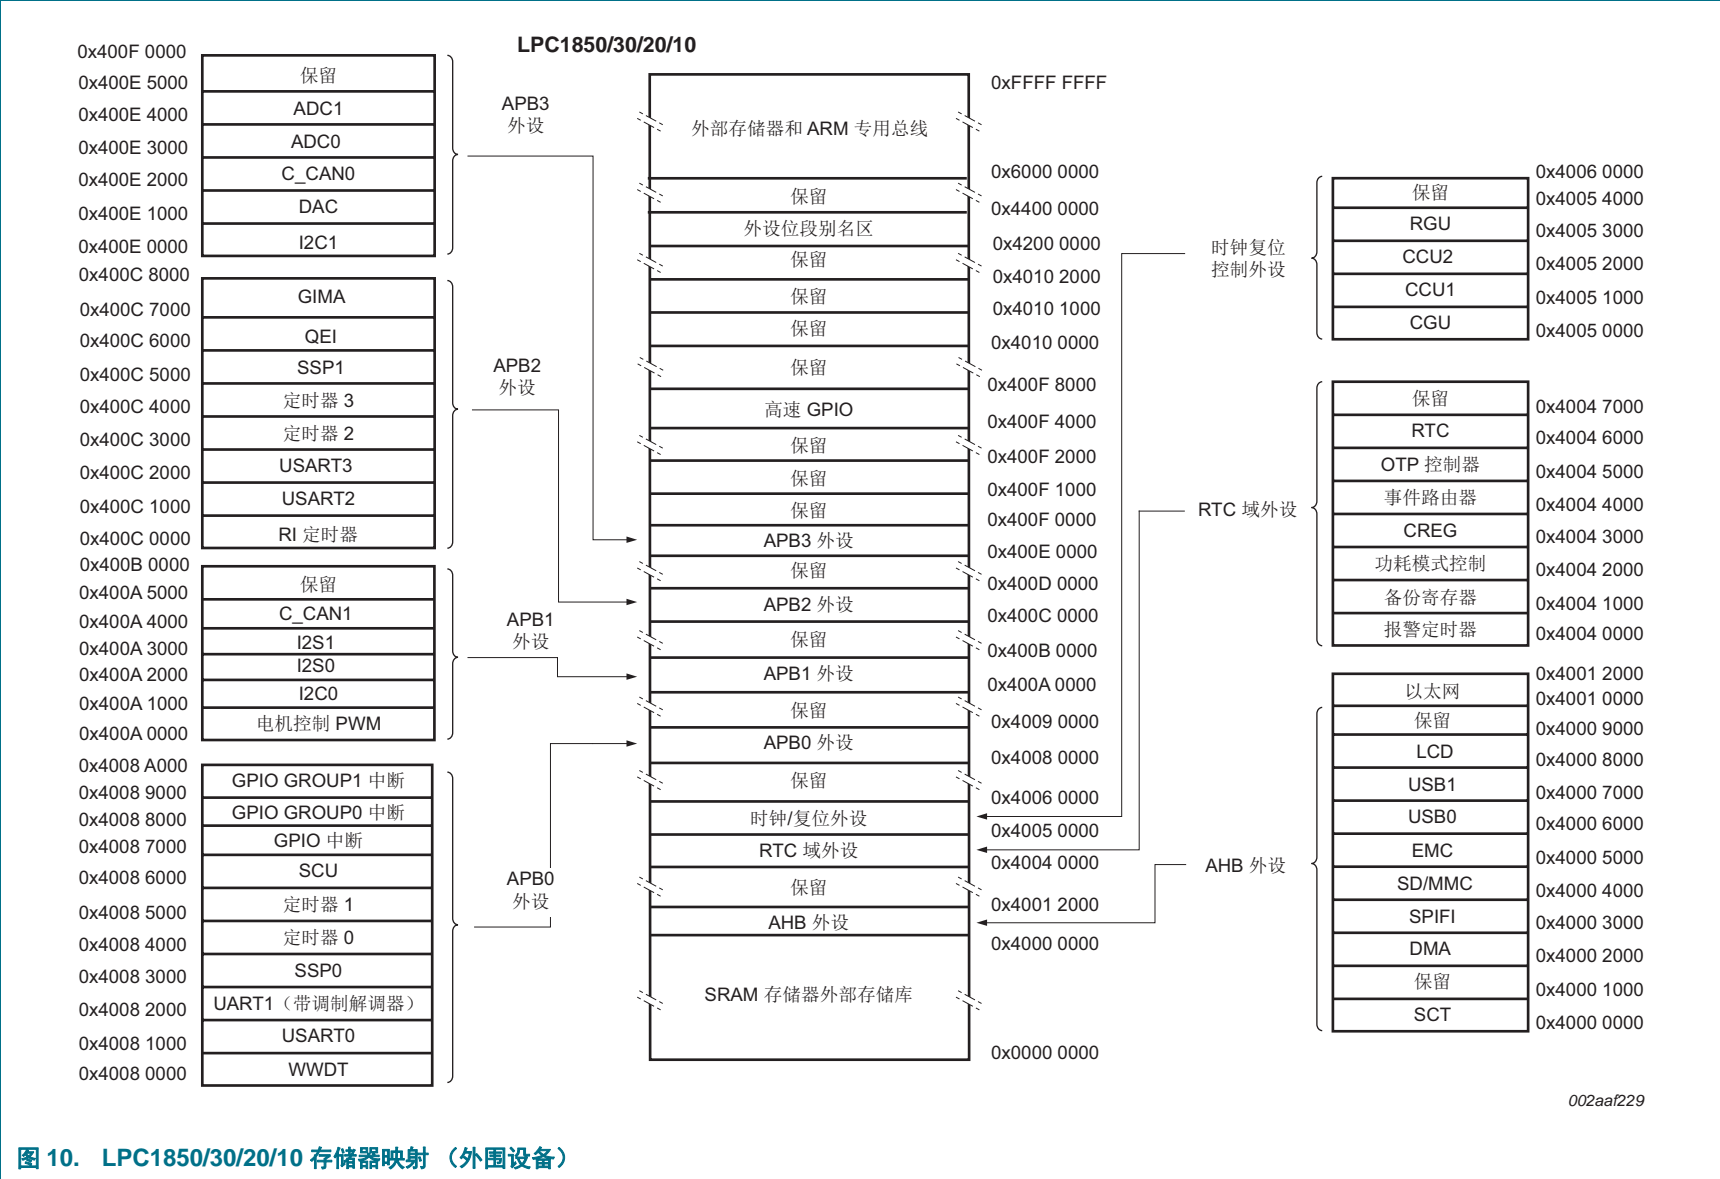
LPC1850/30/20/10

0x400F 0000
0x400E 5000 保留
0x400E 4000 ADC1
0x400E 3000 ADC0
0x400E 2000 C_CAN0
0x400E 1000 DAC
0x400E 0000 I2C1
0x400C 8000

APB3 外设

0x400C 7000 GIMA
0x400C 6000 QEI
0x400C 5000 SSP1
0x400C 4000 定时器 3
0x400C 3000 定时器 2
0x400C 2000 USART3
0x400C 1000 USART2
0x400C 0000 RI 定时器
0x400B 0000

APB2 外设

0x400A 5000 保留
0x400A 4000 C_CAN1
0x400A 3000 I2S1
0x400A 2000 I2S0
0x400A 1000 I2C0
0x400A 0000 电机控制 PWM

APB1 外设

0x4008 A000
0x4008 9000 GPIO GROUP1 中断
0x4008 8000 GPIO GROUP0 中断
0x4008 7000 GPIO 中断
0x4008 6000 SCU
0x4008 5000 定时器 1
0x4008 4000 定时器 0
0x4008 3000 SSP0
0x4008 2000 UART1（带调制解调器）
0x4008 1000 USART0
0x4008 0000 WWDT

APB0 外设

外部存储器和 ARM 专用总线 0xFFFF FFFF
0x6000 0000
保留
0x4400 0000
外设位段别名区
0x4200 0000
保留
0x4010 2000
保留
0x4010 1000
保留
0x4010 0000
保留
0x400F 8000
高速 GPIO
0x400F 4000
保留
0x400F 2000
保留
0x400F 1000
保留
0x400F 0000
APB3 外设
0x400E 0000
保留
0x400D 0000
APB2 外设
0x400C 0000
保留
0x400B 0000
APB1 外设
0x400A 0000
保留
0x4009 0000
APB0 外设
0x4008 0000
保留
0x4006 0000
时钟/复位外设
0x4005 0000
RTC 域外设
0x4004 0000
保留
0x4001 2000
AHB 外设
0x4000 0000
SRAM 存储器外部存储库
0x0000 0000

时钟复位控制外设

保留 0x4006 0000
RGU 0x4005 4000
CCU2 0x4005 3000
CCU1 0x4005 2000
CGU 0x4005 1000
0x4005 0000

RTC 域外设

保留 0x4004 7000
RTC 0x4004 6000
OTP 控制器 0x4004 5000
事件路由器 0x4004 4000
CREG 0x4004 3000
功耗模式控制 0x4004 2000
备份寄存器 0x4004 1000
报警定时器 0x4004 0000

AHB 外设

0x4001 2000
以太网 0x4001 0000
保留 0x4000 9000
LCD 0x4000 8000
USB1 0x4000 7000
USB0 0x4000 6000
EMC 0x4000 5000
SD/MMC 0x4000 4000
SPIFI 0x4000 3000
DMA 0x4000 2000
保留 0x4000 1000
SCT 0x4000 0000

002aaf229

图 10. LPC1850/30/20/10 存储器映射 （外围设备）